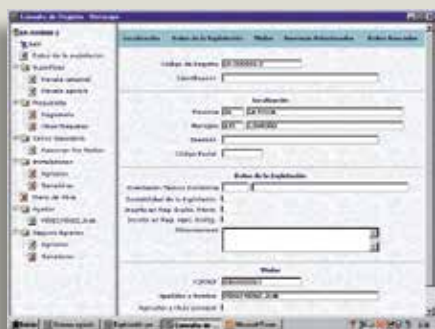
Consulta de Registro - Mensaje

Localización | Datos de la Explotación | Medios | Personas Relacionadas | Datos Asociados

Código de Registro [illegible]
Identificación

Localización
Provincia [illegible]
Municipio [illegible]
Dirección
Código Postal

Datos de la Explotación

Titular
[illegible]
Apellidos y Nombre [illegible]